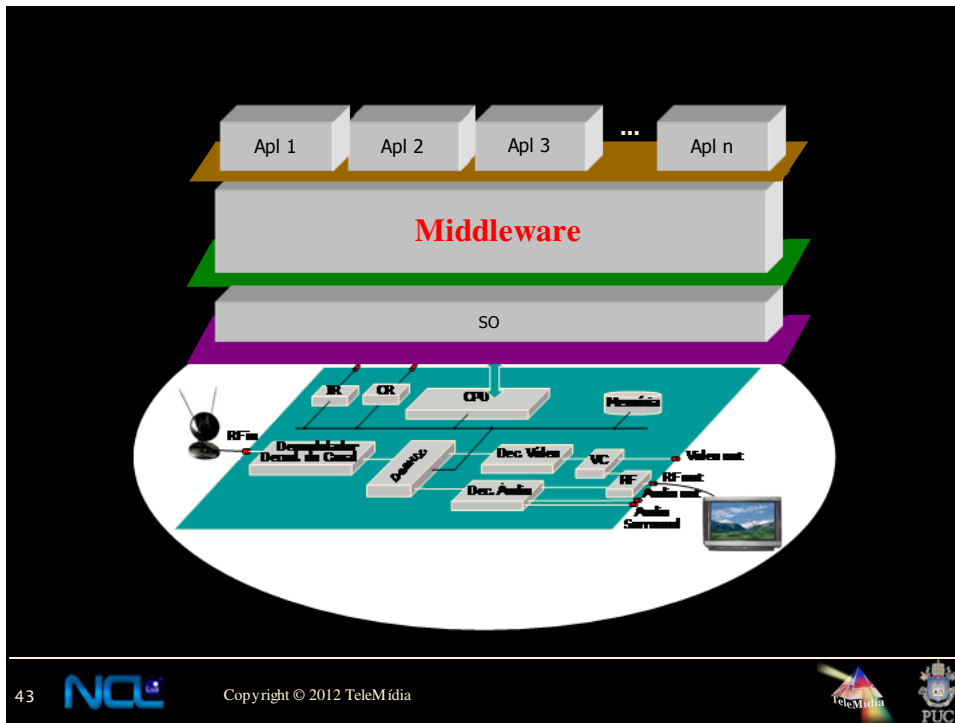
Apl 1
Apl 2
Apl 3
...
Apl n
Middleware
SO
IR
CR
CPU
Memória
RFin
Demodulador
Demul. de Canal
Demux
Dec. Vídeo
VC
Video out
RF
RF out
Dec. Áudio
Audio out
Audio
Surround

43
NCL
Copyright © 2012 TeleMídia
TeleMídia
PUC